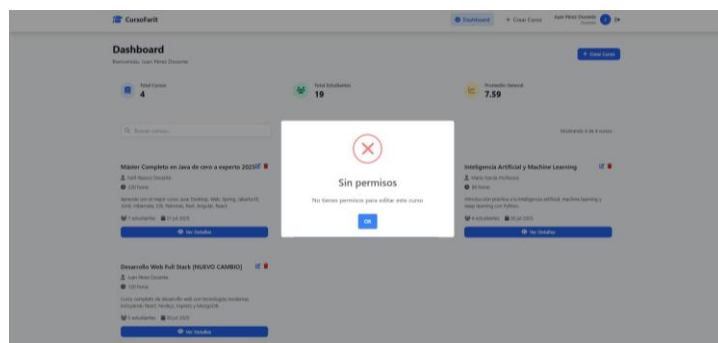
CursoFarit

Dashboard + Crear Curso Juan Pérez Docente

Dashboard

Bienvenido, Juan Pérez Docente

+ Crear Curso

Total Cursos
4

Total Estudiantes
19

Promedio General
7.59

Buscar cursos...

Mostrando 4 de 4 cursos

Máster Completo en Java de cero a experto 2025

Yefi Rosco Docente

120 horas

Aprende con el mejor curso Java Desktop, Web, Spring, JakartaEE, JUnit, Hibernate, JDK, Microservicios, Angular, React

7 estudiantes 17 jul 2025

Ver Detalles

Sin permisos

No tienes permisos para editar este curso

OK

Inteligencia Artificial y Machine Learning

María García Profesora

60 horas

Introducción práctica a la inteligencia artificial, machine learning y deep learning con Python.

4 estudiantes 18 jul 2025

Ver Detalles

Desarrollo Web Full Stack (NUEVO CAMBIO)

Juan Pérez Docente

120 horas

Curso completo de desarrollo web con tecnologías modernas incluyendo React, Node.js, Express y MongoDB.

5 estudiantes 18 jul 2025

Ver Detalles